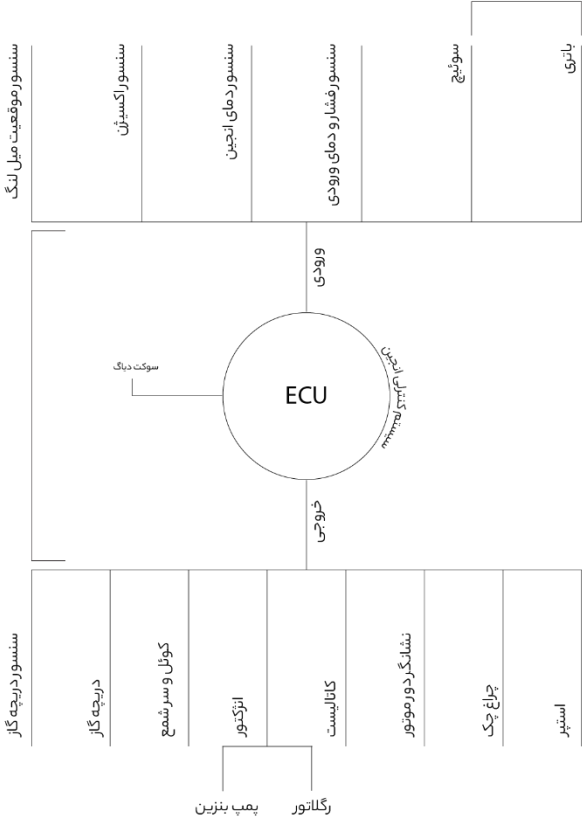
سنسور موقعیت میل لنگ
سنسور اکسیژن
سنسور دمای انجین
سنسور فشار و دمای ورودی
سوئیچ
باتری

ورودی
سوکت دیاگ
ECU
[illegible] انجین
خروجی

سنسور دریچه گاز
دریچه گاز
کوئل و سر شمع
انژکتور
کاتالیست
نشانگر دور موتور
چراغ چک
استپر

پمپ بنزین
رگلاتور